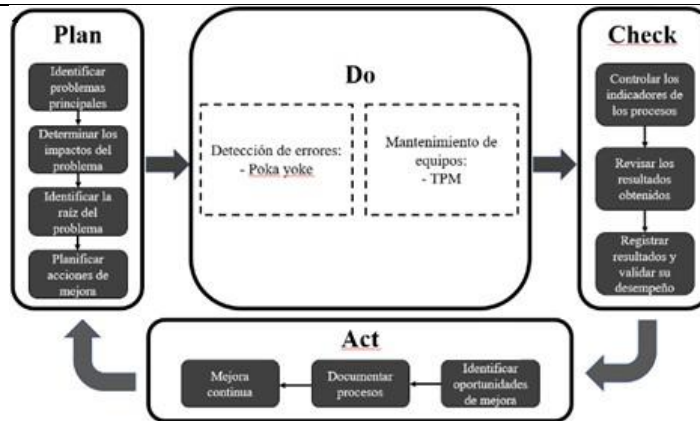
Plan

Identificar problemas principales

Determinar los impactos del problema

Identificar la raíz del problema

Planificar acciones de mejora

Do

Detección de errores:
- Poka yoke

Mantenimiento de equipos:
- TPM

Check

Controlar los indicadores de los procesos

Revisar los resultados obtenidos

Registrar resultados y validar su desempeño

Act

Identificar oportunidades de mejora

Documentar procesos

Mejora continua